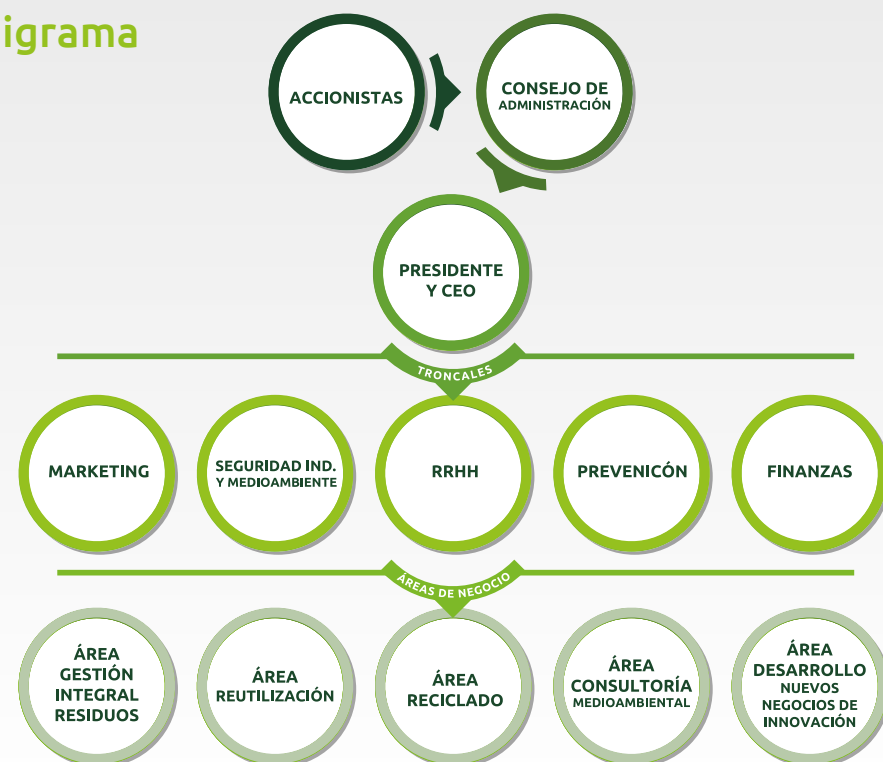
igrama

ACCIONISTAS

CONSEJO DE ADMINISTRACIÓN

PRESIDENTE Y CEO

TRONCALES

MARKETING

SEGURIDAD IND. Y MEDIOAMBIENTE

RRHH

PREVENICÓN

FINANZAS

ÁREAS DE NEGOCIO

ÁREA GESTIÓN INTEGRAL RESIDUOS

ÁREA REUTILIZACIÓN

ÁREA RECICLADO

ÁREA CONSULTORÍA MEDIOAMBIENTAL

ÁREA DESARROLLO NUEVOS NEGOCIOS DE INNOVACIÓN